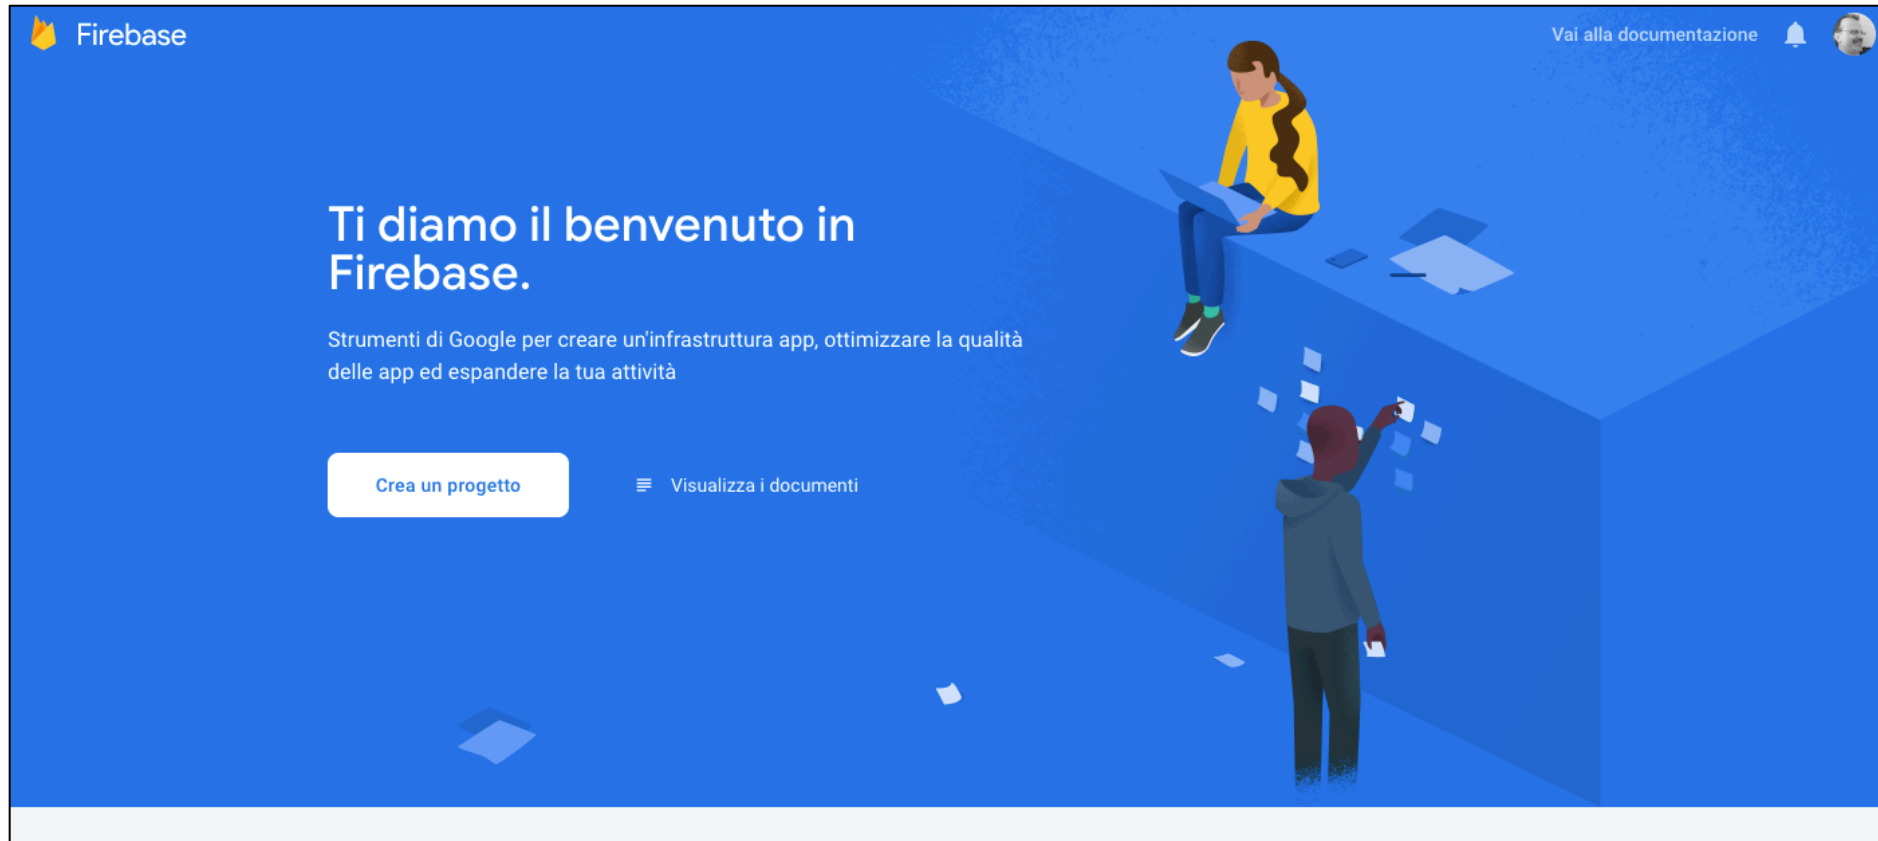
Firebase

Vai alla documentazione

Ti diamo il benvenuto in Firebase.

Strumenti di Google per creare un'infrastruttura app, ottimizzare la qualità delle app ed espandere la tua attività

Crea un progetto

Visualizza i documenti